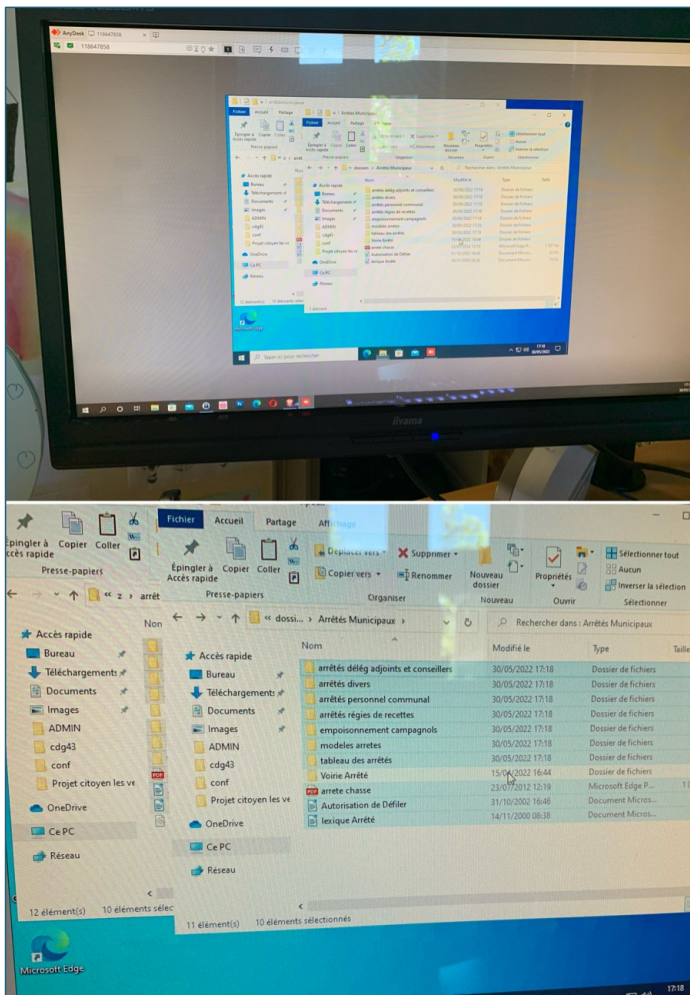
AnyDesk 118647858
118647858

Épingler à Accès rapide
Copier
Coller
Presse-papiers
Fichier
Accueil
Partage
Affichage
Épingler à Accès rapide
Copier
Coller
Presse-papiers
Déplacer vers
Copier vers
Supprimer
Renommer
Organiser
Nouveau dossier
Nouveau
Propriétés
Ouvrir
Sélectionner tout
Aucun
Inverser la sélection
Sélectionner
« z › arrêt
« dossi... › Arrêtés Municipaux
Rechercher dans : Arrêtés Municipaux
Nom
Accès rapide
Bureau
Téléchargements
Documents
Images
ADMIN
cdg43
conf
Projet citoyen les ve
OneDrive
Ce PC
Réseau

| Nom | Modifié le | Type | Taille |
|---|---|---|---|
| arrêtés délég adjoints et conseillers | 30/05/2022 17:18 | Dossier de fichiers | |
| arrêtés divers | 30/05/2022 17:18 | Dossier de fichiers | |
| arrêtés personnel communal | 30/05/2022 17:18 | Dossier de fichiers | |
| arrêtés régies de recettes | 30/05/2022 17:18 | Dossier de fichiers | |
| empoisonnement campagnols | 30/05/2022 17:18 | Dossier de fichiers | |
| modeles arretes | 30/05/2022 17:18 | Dossier de fichiers | |
| tableau des arrêtés | 30/05/2022 17:18 | Dossier de fichiers | |
| Voirie Arrêté | 15/06/2022 16:44 | Dossier de fichiers | |
| arrete chasse | 23/07/2012 12:19 | Microsoft Edge P... | 1 |
| Autorisation de Défiler | 31/10/2002 16:46 | Document Micros... | |
| lexique Arrêté | 14/11/2000 08:38 | Document Micros... | |

12 élément(s) 10 éléments sélec
11 élément(s) 10 éléments sélectionnés
Microsoft Edge
Taper ici pour rechercher
17:18
iiyama